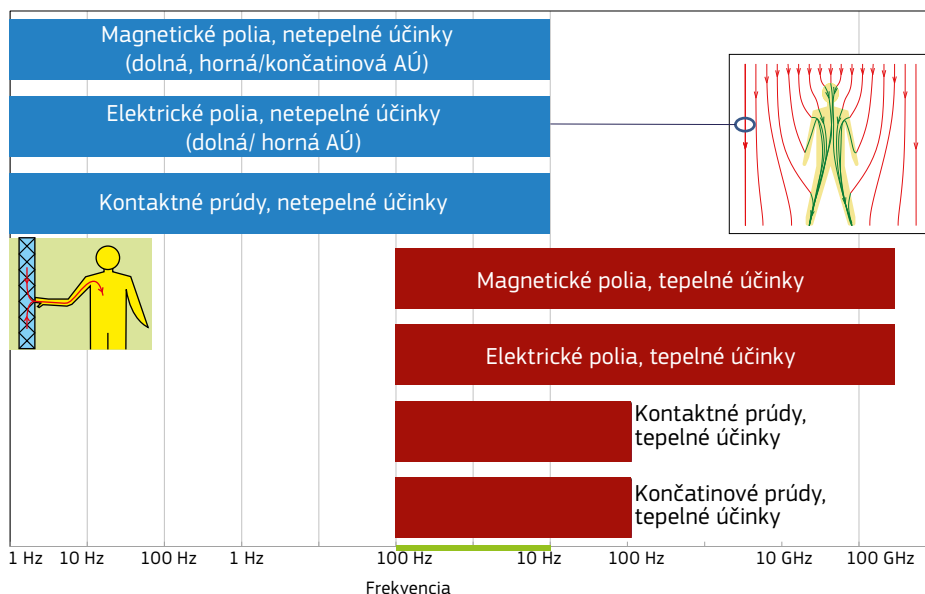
Magnetické polia, netepelné účinky (dolná, horná/končatinová AÚ)

Elektrické polia, netepelné účinky (dolná/ horná AÚ)

Kontaktné prúdy, netepelné účinky

Magnetické polia, tepelné účinky

Elektrické polia, tepelné účinky

Kontaktné prúdy, tepelné účinky

Končatinové prúdy, tepelné účinky

1 Hz 10 Hz 100 Hz 1 Hz 100 Hz 10 Hz 100 Hz 10 GHz 100 GHz

Frekvencia